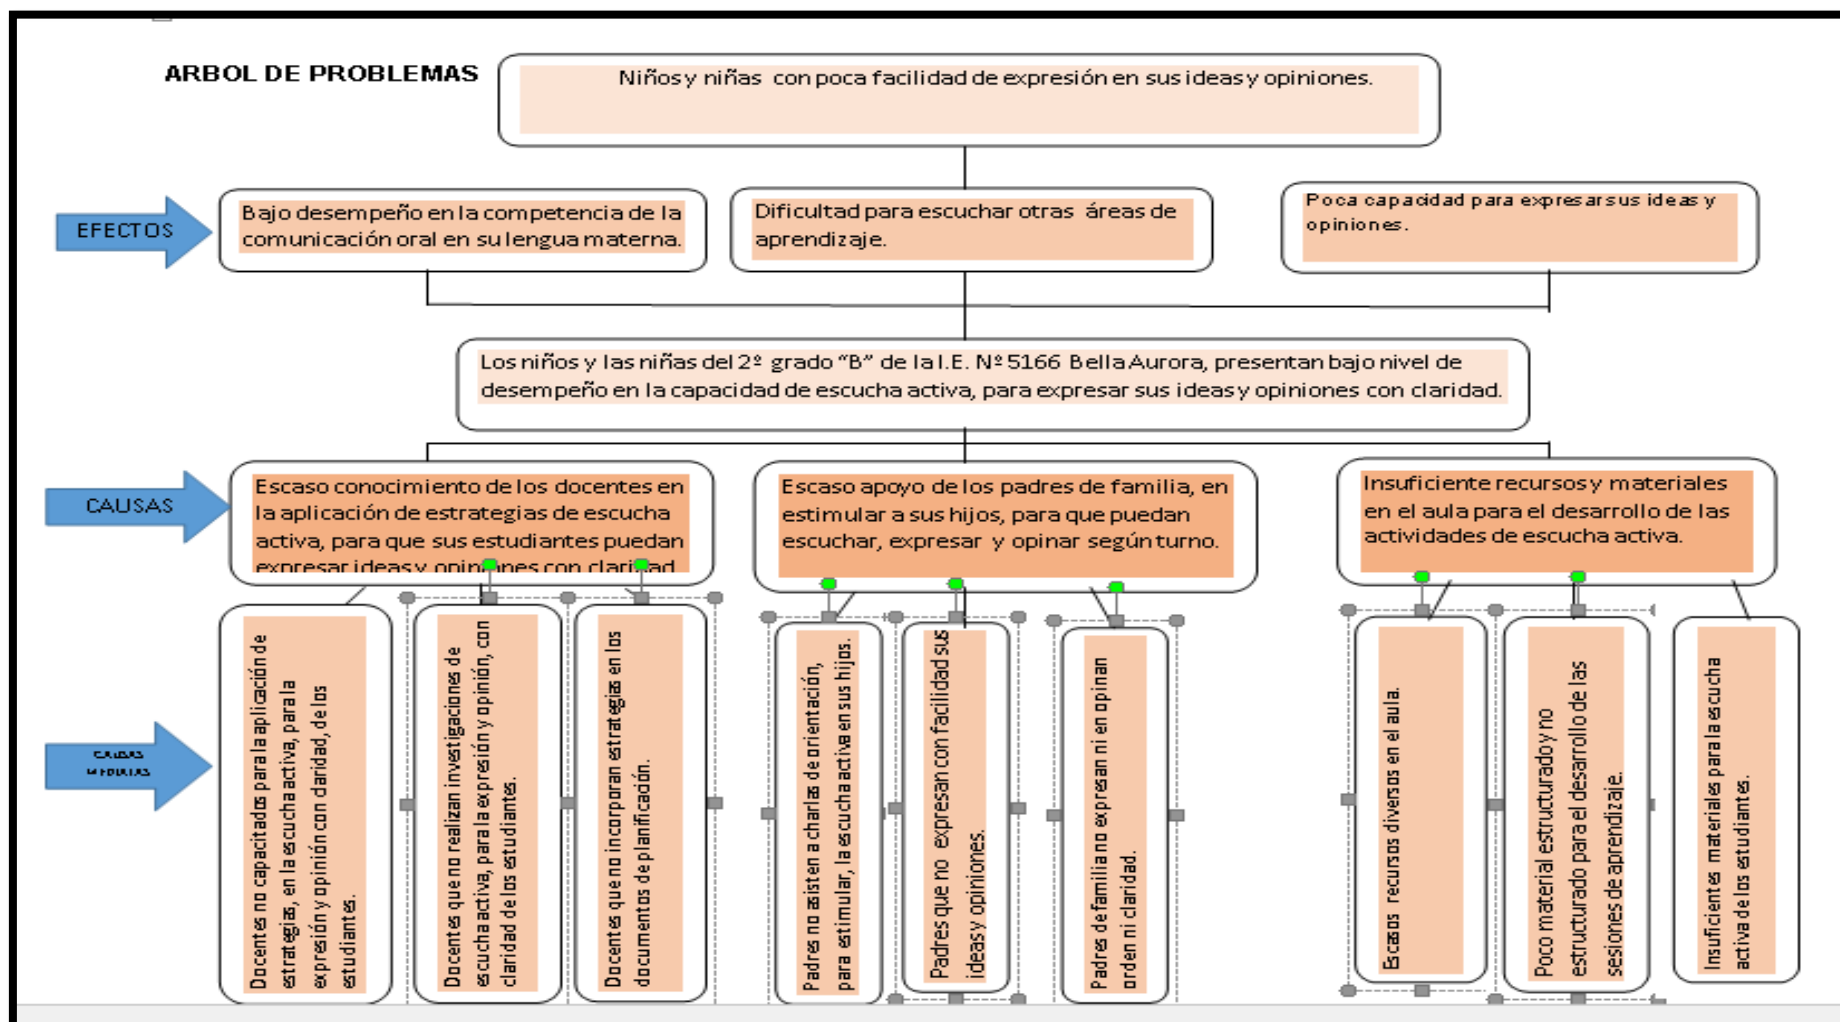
ARBOL DE PROBLEMAS

Niños y niñas con poca facilidad de expresión en sus ideas y opiniones.

EFECTOS

Bajo desempeño en la competencia de la comunicación oral en su lengua materna.

Dificultad para escuchar otras áreas de aprendizaje.

Poca capacidad para expresar sus ideas y opiniones.

Los niños y las niñas del 2º grado "B" de la I.E. Nº 5166 Bella Aurora, presentan bajo nivel de desempeño en la capacidad de escucha activa, para expresar sus ideas y opiniones con claridad.

CAUSAS

Escaso conocimiento de los docentes en la aplicación de estrategias de escucha activa, para que sus estudiantes puedan expresar ideas y opiniones con claridad

Escaso apoyo de los padres de familia, en estimular a sus hijos, para que puedan escuchar, expresar y opinar según turno.

Insuficiente recursos y materiales en el aula para el desarrollo de las actividades de escucha activa.

CAUSAS MEDIATAS

Docentes no capacitados para la aplicación de estrategias, en la escucha activa, para la expresión y opinión con claridad, de los estudiantes.

Docentes que no realizan investigaciones de escucha activa, para la expresión y opinión, con claridad de los estudiantes.

Docentes que no incorporan estrategias en los documentos de planificación.

Padres no asisten a charlas de orientación, para estimular, la escucha activa en sus hijos.

Padres que no expresan con facilidad sus ideas y opiniones.

Padres de familia no expresan ni en opinan orden ni claridad.

Escasos recursos diversos en el aula.

Poco material estructurado y no estructurado para el desarrollo de las sesiones de aprendizaje.

Insuficientes materiales para la escucha activa de los estudiantes.